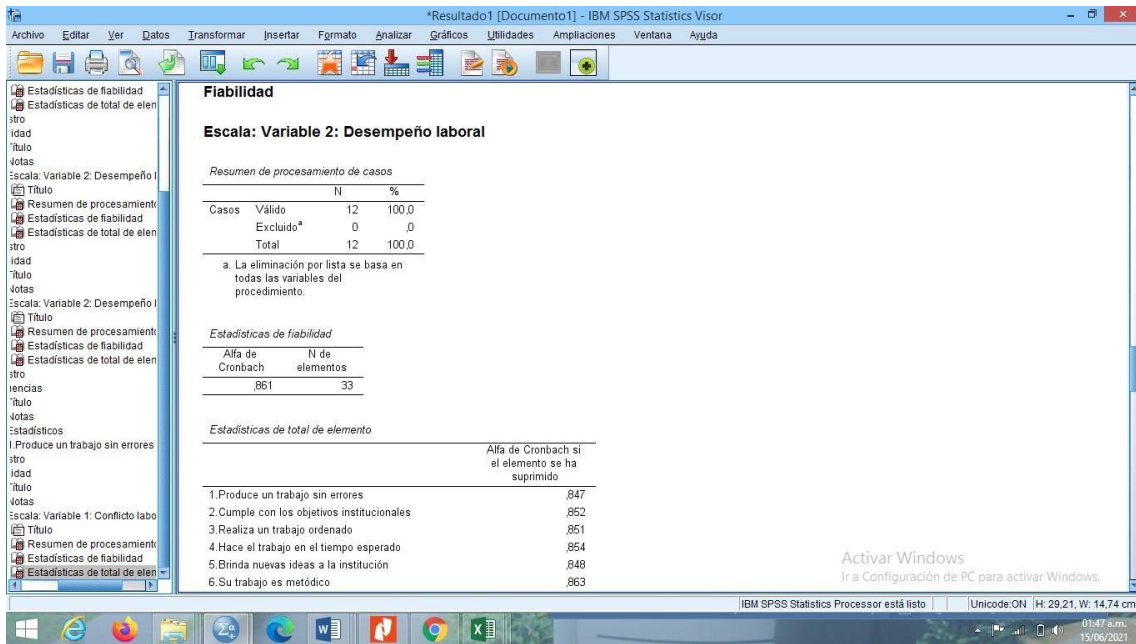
*Resultado1 [Documento1] - IBM SPSS Statistics Visor

Archivo Editar Ver Datos Transformar Insertar Formato Analizar Gráficos Utilidades Ampliaciones Ventana Ayuda

Estadísticas de fiabilidad
Estadísticas de total de elen
stro
idad
ítulo
Notas
Escala: Variable 2: Desempeño l
Título
Resumen de procesamiento
Estadísticas de fiabilidad
Estadísticas de total de elen
stro
idad
ítulo
Notas
Escala: Variable 2: Desempeño l
Título
Resumen de procesamiento
Estadísticas de fiabilidad
Estadísticas de total de elen
stro
iencias
ítulo
Notas
Estadísticos
1.Produce un trabajo sin errores
stro
idad
ítulo
Notas
Escala: Variable 1: Conflicto labo
Título
Resumen de procesamiento
Estadísticas de fiabilidad
Estadísticas de total de elen

Fiabilidad

Escala: Variable 2: Desempeño laboral

Resumen de procesamiento de casos

| | | N | % |
|---|---|---|---|
| Casos | Válido | 12 | 100,0 |
| | Excluido$^a$ | 0 | ,0 |
| | Total | 12 | 100,0 |

a. La eliminación por lista se basa en todas las variables del procedimiento.

Estadísticas de fiabilidad

| Alfa de Cronbach | N de elementos |
|---|---|
| ,861 | 33 |

Estadísticas de total de elemento

| | Alfa de Cronbach si el elemento se ha suprimido |
|---|---|
| 1.Produce un trabajo sin errores | ,847 |
| 2.Cumple con los objetivos institucionales | ,852 |
| 3.Realiza un trabajo ordenado | ,851 |
| 4.Hace el trabajo en el tiempo esperado | ,854 |
| 5.Brinda nuevas ideas a la institución | ,848 |
| 6.Su trabajo es metódico | ,863 |

Activar Windows
Ir a Configuración de PC para activar Windows.

IBM SPSS Statistics Processor está listo | Unicode:ON | H: 29,21, W: 14,74 cm

01:47 a.m.
15/06/2021